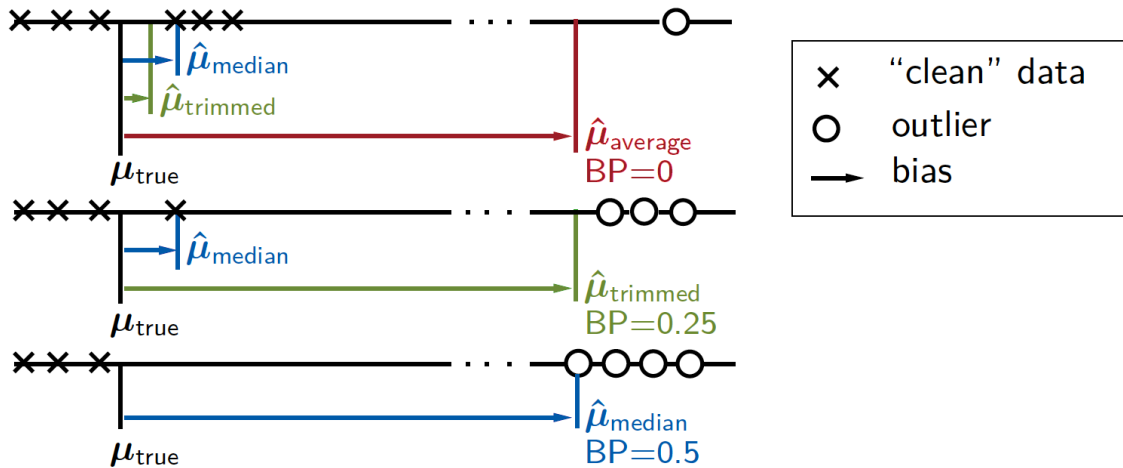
· · ·

$\hat{\boldsymbol{\mu}}_{\text{median}}$

$\hat{\boldsymbol{\mu}}_{\text{trimmed}}$

$\hat{\boldsymbol{\mu}}_{\text{average}}$
BP=0

$\boldsymbol{\mu}_{\text{true}}$

· · ·

$\hat{\boldsymbol{\mu}}_{\text{median}}$

$\hat{\boldsymbol{\mu}}_{\text{trimmed}}$
BP=0.25

$\boldsymbol{\mu}_{\text{true}}$

· · ·

$\hat{\boldsymbol{\mu}}_{\text{median}}$
BP=0.5

$\boldsymbol{\mu}_{\text{true}}$

"clean" data
outlier
bias